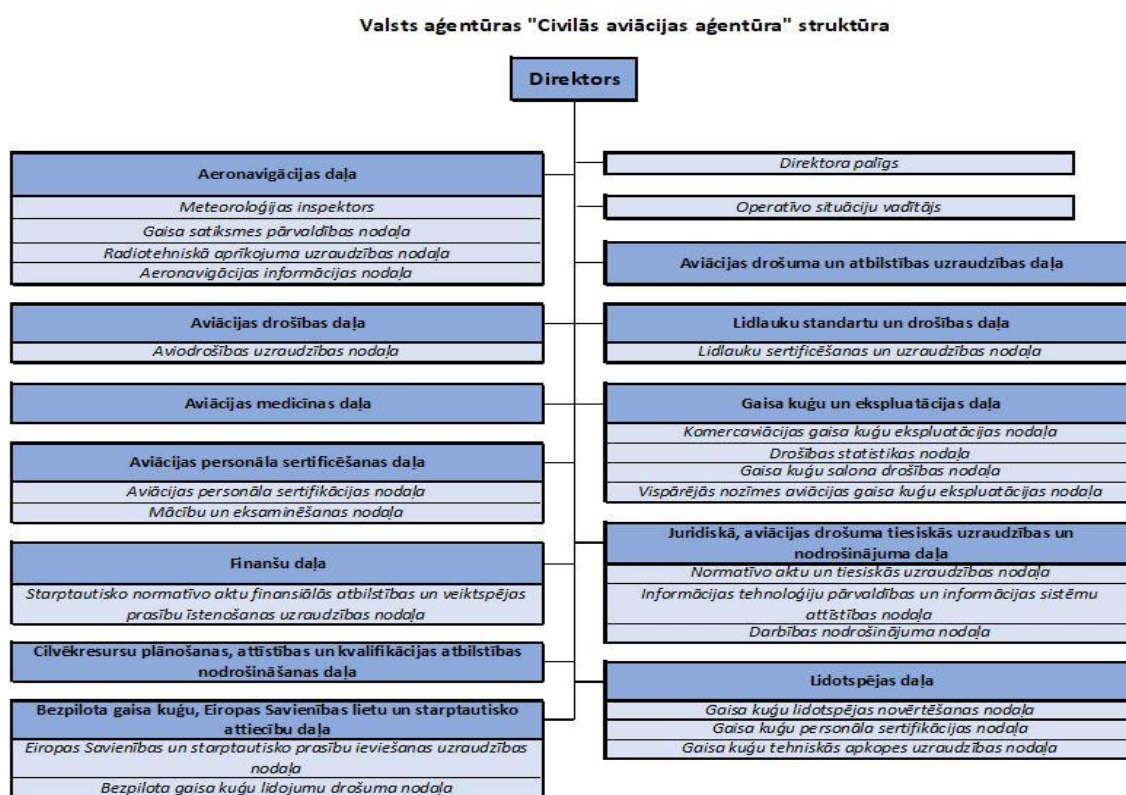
Valsts aģentūras "Civilās aviācijas aģentūra" struktūra

Direktors

Aeronavigācijas daļa
Meteoroloģijas inspektors
Gaisa satiksmes pārvaldības nodaļa
Radiotehniskā aprīkojuma uzraudzības nodaļa
Aeronavigācijas informācijas nodaļa

Aviācijas drošības daļa
Aviodrošības uzraudzības nodaļa

Aviācijas medicīnas daļa

Aviācijas personāla sertificēšanas daļa
Aviācijas personāla sertifikācijas nodaļa
Mācību un eksaminēšanas nodaļa

Finanšu daļa
Starptautisko normatīvo aktu finansiālās atbilstības un veiktspējas prasību īstenošanas uzraudzības nodaļa

Cilvēkresursu plānošanas, attīstības un kvalifikācijas atbilstības nodrošināšanas daļa

Bezpilota gaisa kuģu, Eiropas Savienības lietu un starptautisko attiecību daļa
Eiropas Savienības un starptautisko prasību ieviešanas uzraudzības nodaļa
Bezpilota gaisa kuģu lidojumu drošuma nodaļa

Direktora palīgs

Operatīvo situāciju vadītājs

Aviācijas drošuma un atbilstības uzraudzības daļa

Lidlauku standartu un drošības daļa
Lidlauku sertificēšanas un uzraudzības nodaļa

Gaisa kuģu un ekspluatācijas daļa
Komercaviācijas gaisa kuģu ekspluatācijas nodaļa
Drošības statistikas nodaļa
Gaisa kuģu salona drošības nodaļa
Vispārējās nozīmes aviācijas gaisa kuģu ekspluatācijas nodaļa

Juridiskā, aviācijas drošuma tiesiskās uzraudzības un nodrošinājuma daļa
Normatīvo aktu un tiesiskās uzraudzības nodaļa
Informācijas tehnoloģiju pārvaldības un informācijas sistēmu attīstības nodaļa
Darbības nodrošinājuma nodaļa

Lidotspējas daļa
Gaisa kuģu lidotspējas novērtēšanas nodaļa
Gaisa kuģu personāla sertifikācijas nodaļa
Gaisa kuģu tehniskās apkopes uzraudzības nodaļa